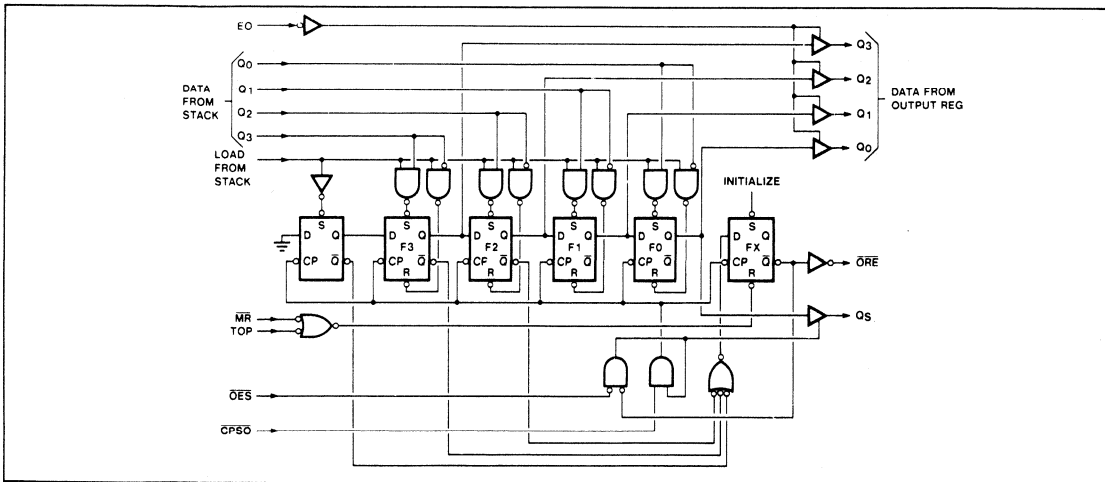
EO

DATA FROM STACK

$Q_0$
$Q_1$
$Q_2$
$Q_3$

LOAD FROM STACK

$Q_3$
$Q_2$
$Q_1$
$Q_0$

DATA FROM OUTPUT REG

INITIALIZE

S
D Q
CP $\overline{Q}$

S
D F3 Q
CP $\overline{Q}$
R

S
D F2 Q
CF $\overline{Q}$
R

S
D F1 Q
CP $\overline{Q}$
R

S
D F0 Q
CP $\overline{Q}$
R

S
D FX Q
CP $\overline{Q}$
R

$\overline{ORE}$

$\overline{MR}$
TOP

QS

$\overline{OES}$

$\overline{CPSO}$